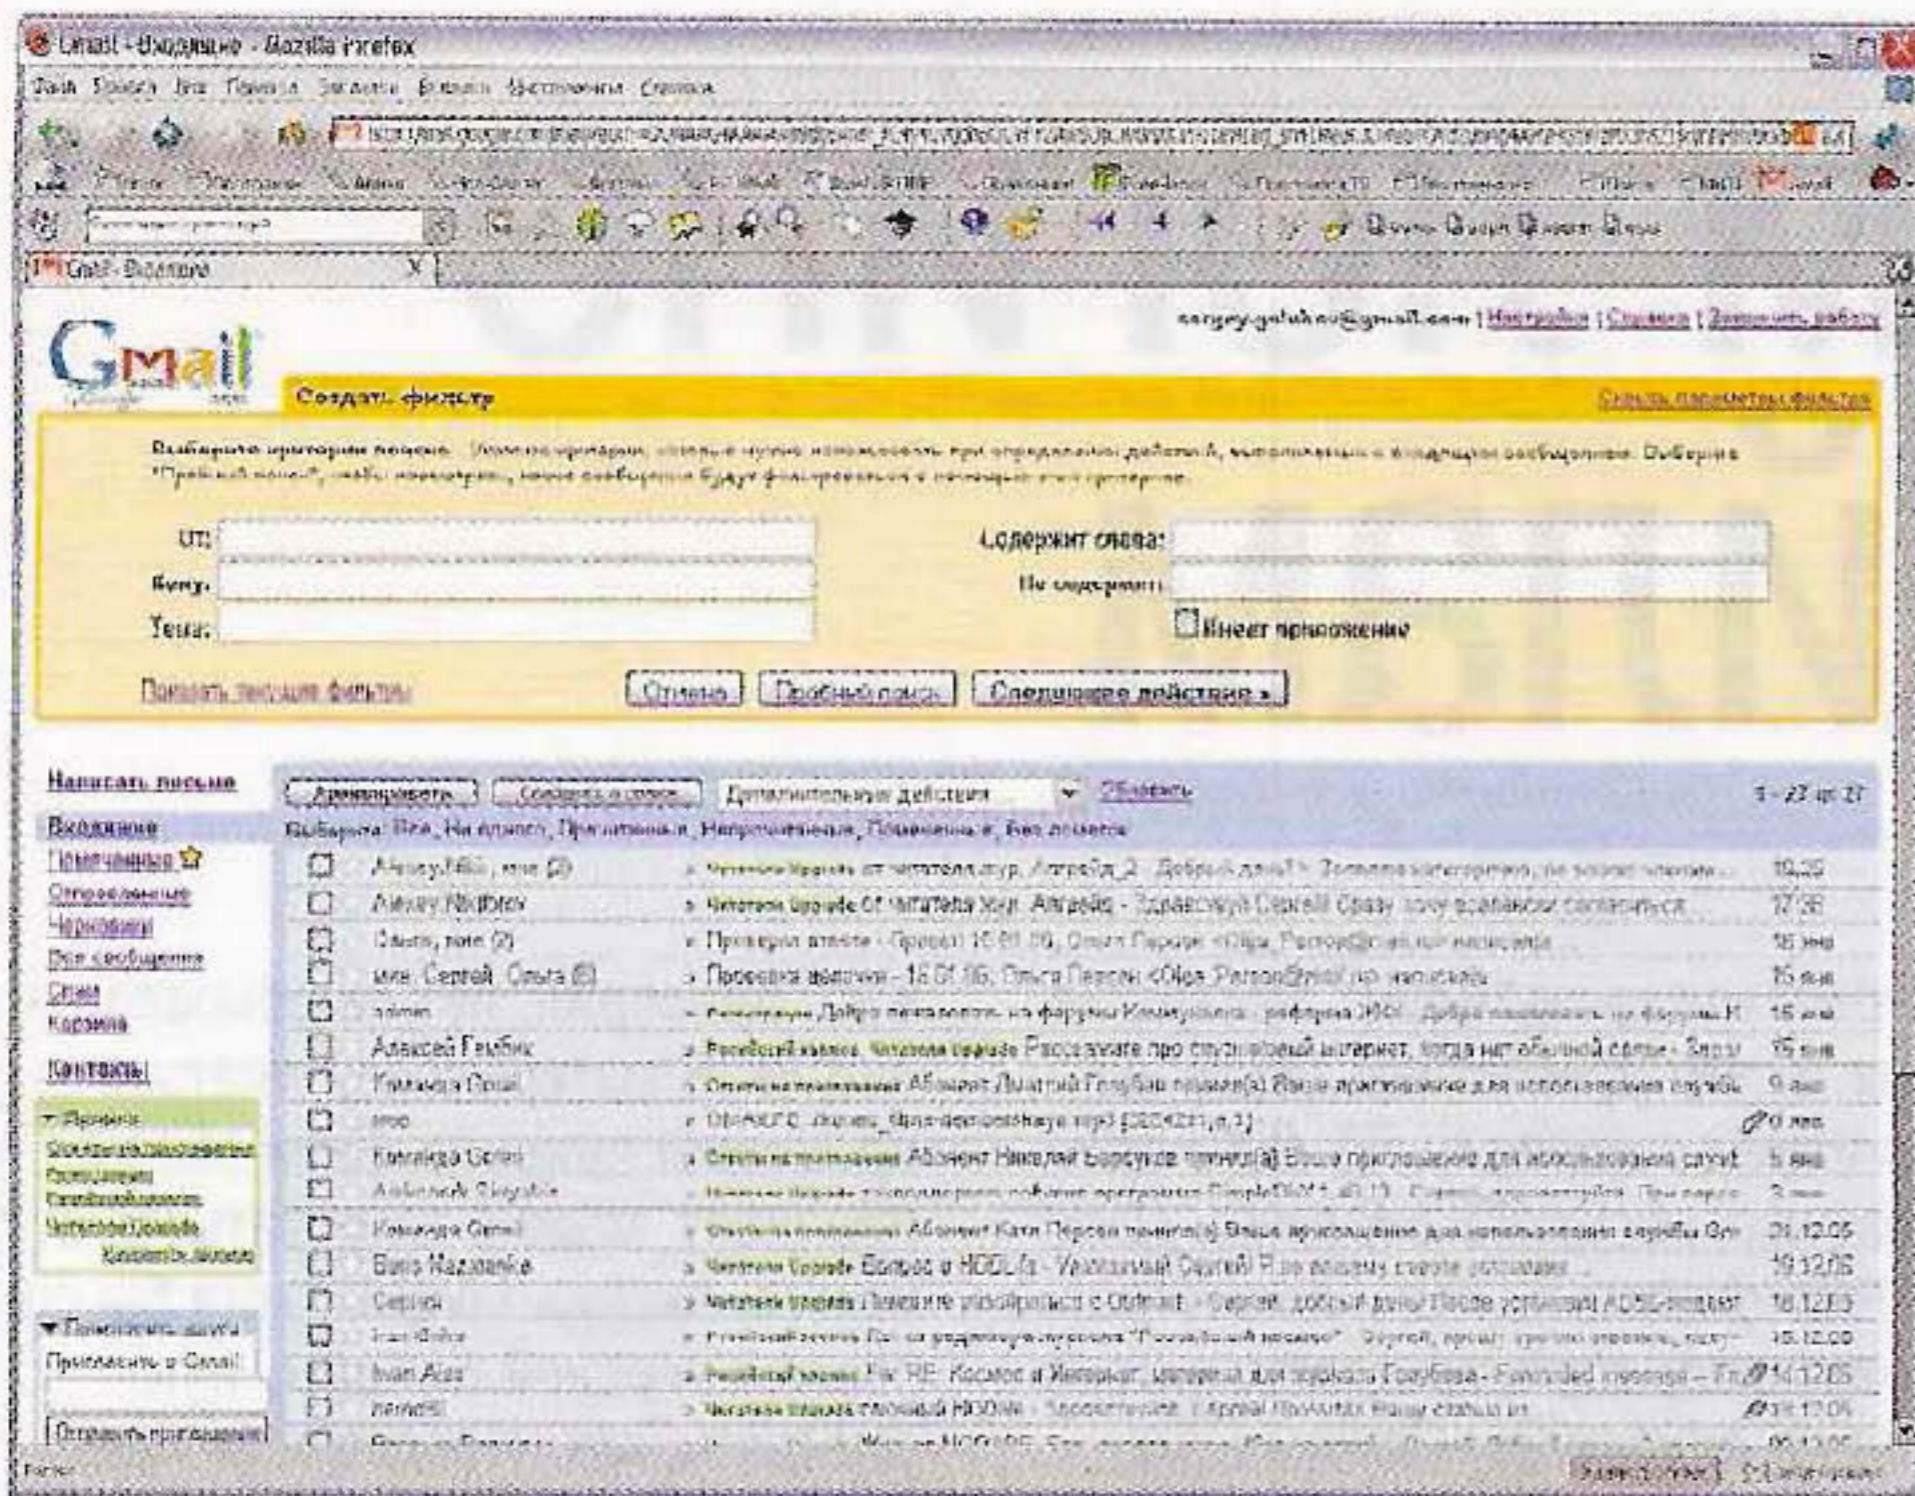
Gmail - Входящие - Mozilla Firefox

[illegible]

Gmail - Входящие

Gmail

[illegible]@gmail.com | Настройки | Справка | Завершить работу

Создать фильтр

Скрыть параметры фильтра

Выберите критерии поиска. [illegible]

От:

Кому:

Тема:

Содержит слова:

Не содержит:

Имеет приложение

Показать текущие фильтры

Отмена

Пробный поиск

Следующее действие »

Написать письмо

Входящие

Помеченные

Отправленные

Черновики

Все сообщения

Спам

Корзина

Контакты

Ярлыки

Пригласить в Gmail

Отправить приглашение

Архивировать

Сообщить о спаме

Дополнительные действия

Обновить

1 - 27 из 27

Выбрать: Все, Ни одного, Прочитанные, Непрочитанные, Помеченные, Без пометок

| | | | |
|---|---|---|---|
| ☐ | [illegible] | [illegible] | 10:35 |
| ☐ | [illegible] | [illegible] | 17:35 |
| ☐ | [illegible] | Проверка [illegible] | 16 янв |
| ☐ | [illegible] Сергей, Ольга | Проверка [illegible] | 16 янв |
| ☐ | admin | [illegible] | 15 янв |
| ☐ | Алексей Голубев | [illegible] | 15 янв |
| ☐ | Команда Gmail | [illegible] | 9 янв |
| ☐ | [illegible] | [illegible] | 9 янв |
| ☐ | Команда Gmail | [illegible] | 5 янв |
| ☐ | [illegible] | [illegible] | 3 янв |
| ☐ | Команда Gmail | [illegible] | 21.12.05 |
| ☐ | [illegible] | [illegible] | 19.12.05 |
| ☐ | Сергей | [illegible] | 18.12.05 |
| ☐ | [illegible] | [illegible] | 15.12.05 |
| ☐ | Ivan Alex | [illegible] | 14.12.05 |
| ☐ | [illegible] | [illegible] | 13.12.05 |

Готово